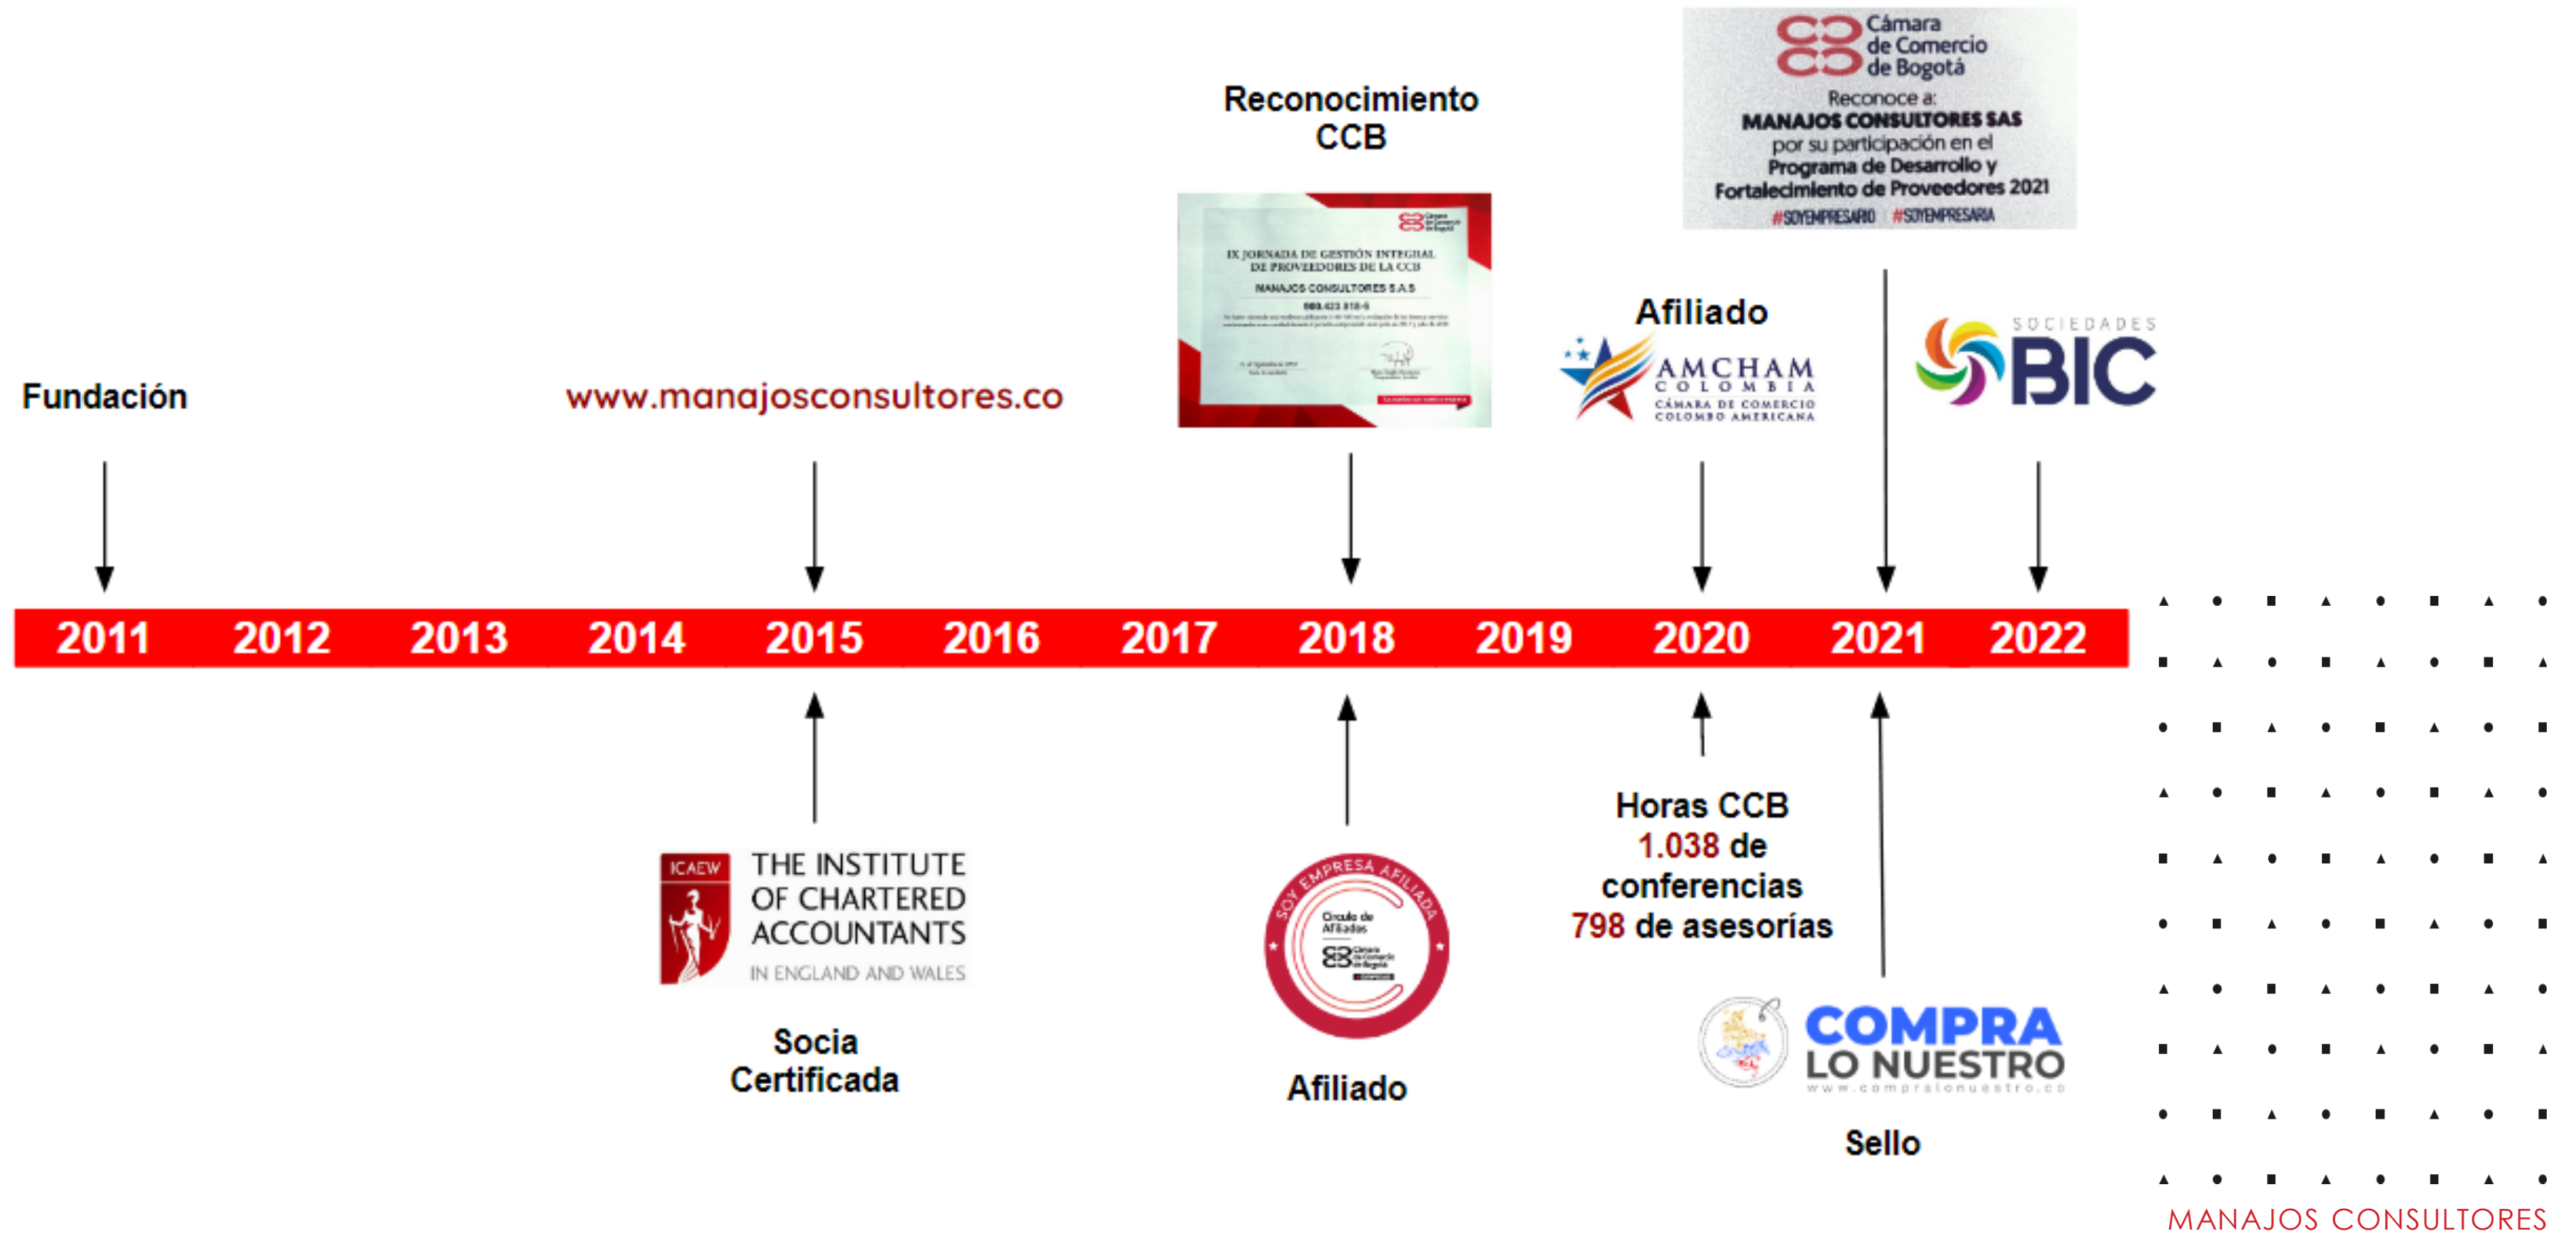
Cámara de Comercio de Bogotá
Reconoce a:
MANAJOS CONSULTORES SAS
por su participación en el
Programa de Desarrollo y
Fortalecimiento de Proveedores 2021
#SOYEMPRESARIO #SOYEMPRESARIA

Reconocimiento CCB

IX JORNADA DE GESTIÓN INTEGRAL DE PROVEEDORES DE LA CCB
MANAJOS CONSULTORES S.A.S
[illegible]

Afiliado
AMCHAM COLOMBIA
CÁMARA DE COMERCIO COLOMBO AMERICANA

SOCIEDADES BIC

Fundación

www.manajosconsultores.co

| 2011 | 2012 | 2013 | 2014 | 2015 | 2016 | 2017 | 2018 | 2019 | 2020 | 2021 | 2022 |
|---|---|---|---|---|---|---|---|---|---|---|---|

ICAEW
THE INSTITUTE OF CHARTERED ACCOUNTANTS
IN ENGLAND AND WALES

Socia Certificada

SOY EMPRESA AFILIADA
Círculo de Afiliados
Cámara de Comercio de Bogotá

Afiliado

Horas CCB
1.038 de conferencias
798 de asesorías

COMPRA LO NUESTRO
www.compralonuestro.co

Sello

MANAJOS CONSULTORES